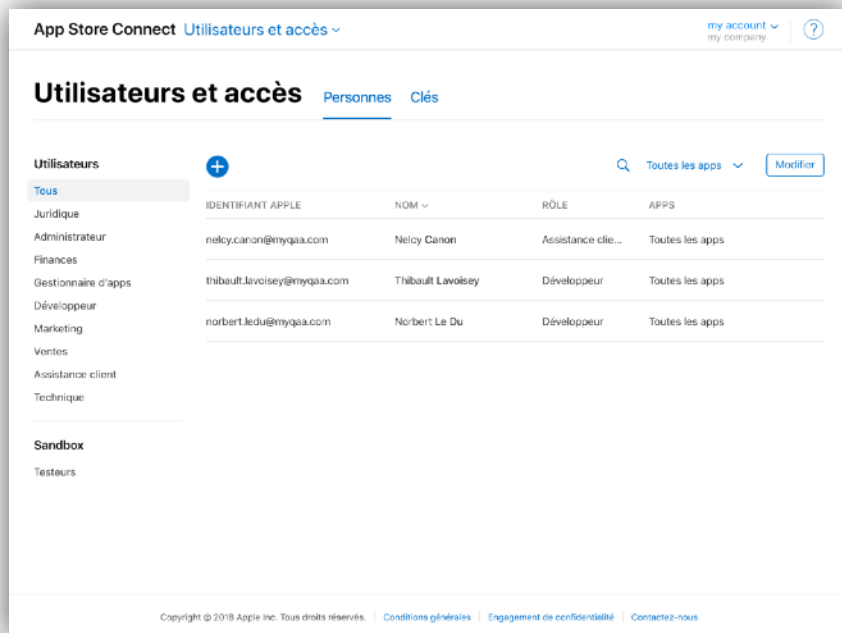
App Store Connect Utilisateurs et accès

my account
my company

?

Utilisateurs et accès Personnes Clés

Utilisateurs
Tous
Juridique
Administrateur
Finances
Gestionnaire d'apps
Développeur
Marketing
Ventes
Assistance client
Technique

Sandbox
Testeurs

Toutes les apps Modifier

| IDENTIFIANT APPLE | NOM | RÔLE | APPS |
|---|---|---|---|
| nelcy.canon@myqaa.com | Nelcy Canon | Assistance clie... | Toutes les apps |
| thibault.lavoisey@myqaa.com | Thibault Lavoisey | Développeur | Toutes les apps |
| norbert.ledu@myqaa.com | Norbert Le Du | Développeur | Toutes les apps |

Copyright © 2018 Apple Inc. Tous droits réservés. | Conditions générales | Engagement de confidentialité | Contactez-nous